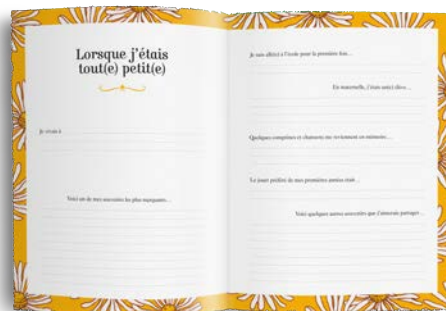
Lorsque j'étais tout(e) petit(e)

Je vivais à

Voici un de mes souvenirs les plus marquants...

Je suis allé(e) à l'école pour la première fois...

En maternelle, j'étais ami(e) avec...

Quelques comptines et chansons me reviennent en mémoire...

Le jouet préféré de mes premières années était...

Voici quelques autres souvenirs que j'aimerais partager...